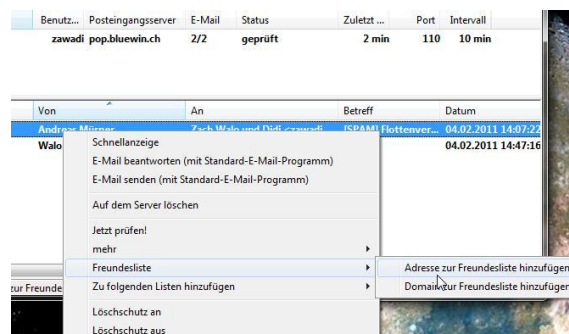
| Benutz... | Posteingangsserver | E-Mail | Status | Zuletzt ... | Port | Intervall |
|---|---|---|---|---|---|---|
| zawadi | pop.bluewin.ch | 2/2 | geprüft | 2 min | 110 | 10 min |

| Von | An | Betreff | Datum |
|---|---|---|---|
| Andreas Mürner | Zach Walo und Didi <zawadi | [SPAM] Flottenver... | 04.02.2011 14:07:22 |
| Walo | | | 04.02.2011 14:47:16 |

Schnellanzeige
E-Mail beantworten (mit Standard-E-Mail-Programm)
E-Mail senden (mit Standard-E-Mail-Programm)
Auf dem Server löschen
Jetzt prüfen!
mehr
Freundesliste
Zu folgenden Listen hinzufügen
Löschschutz an
Löschschutz aus

Adresse zur Freundesliste hinzufügen
Domain zur Freundesliste hinzufügen

zur Freunde